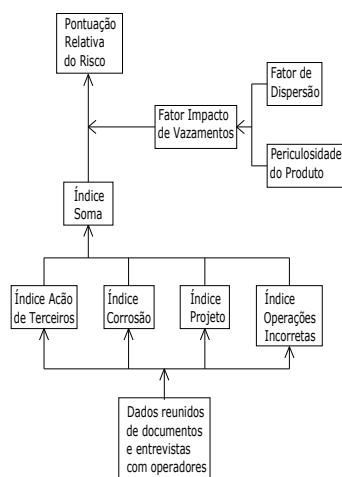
Pontuação Relativa do Risco

Fator de Dispersão

Fator Impacto de Vazamentos

Periculosidade do Produto

Índice Soma

Índice Acão de Terceiros

Índice Corrosão

Índice Projeto

Índice Operações Incorretas

Dados reunidos de documentos e entrevistas com operadores